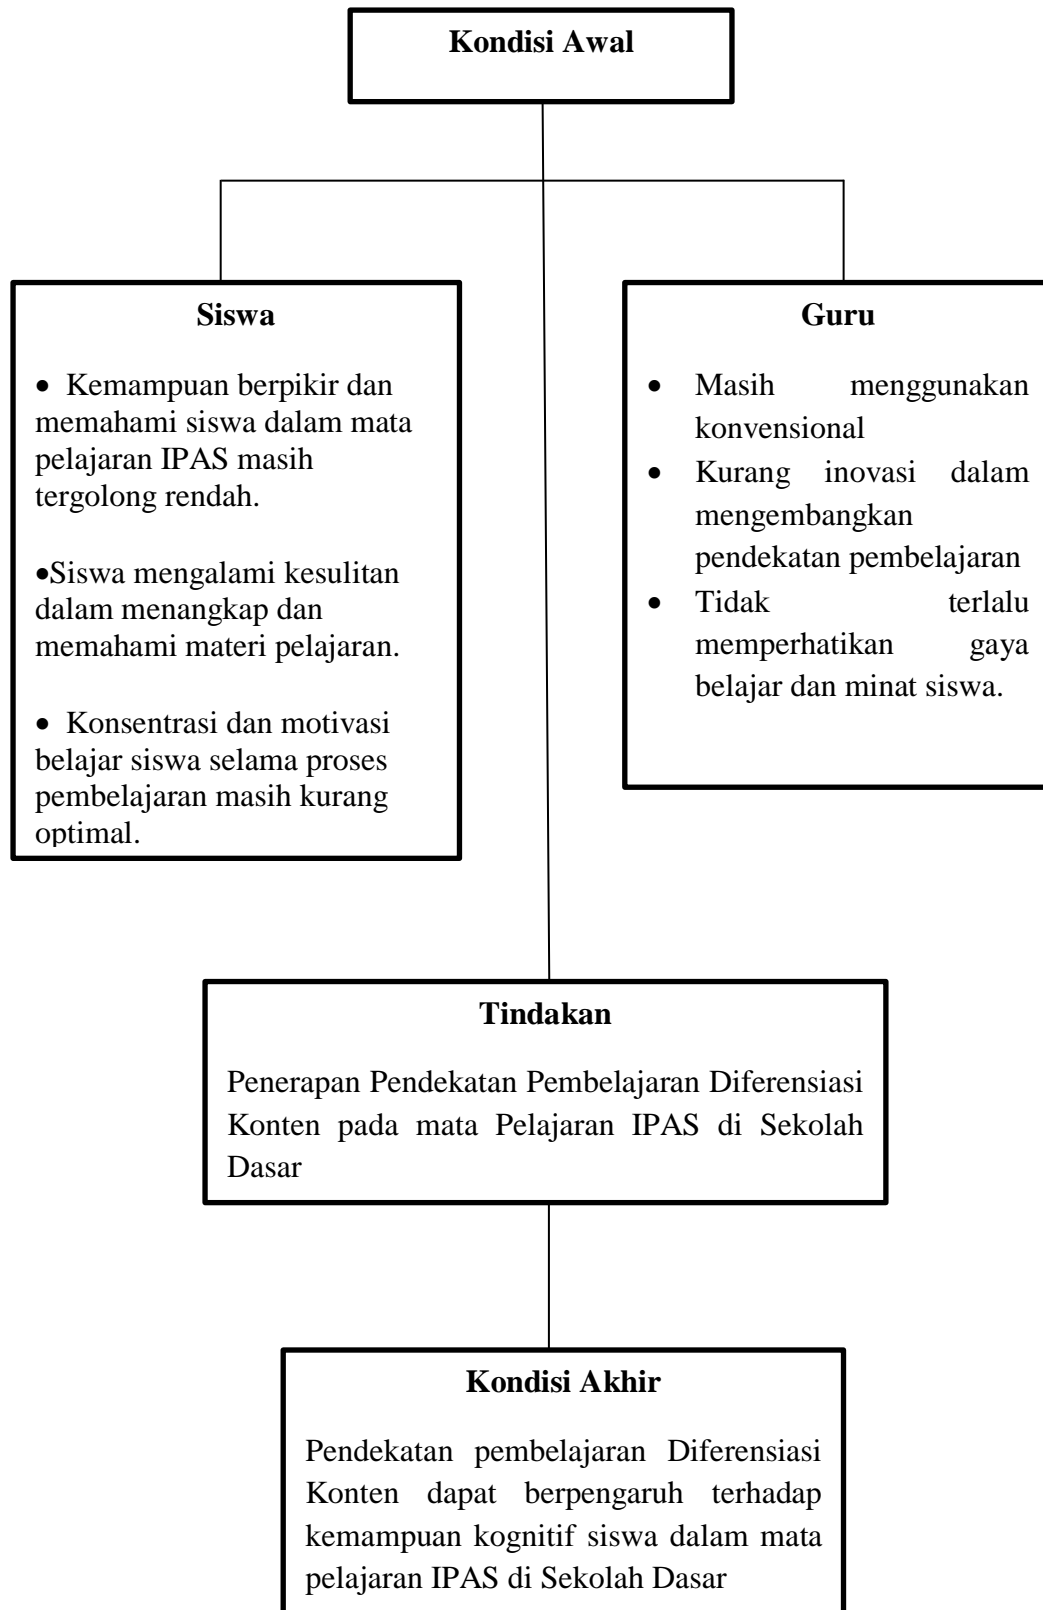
Kondisi Awal

Siswa

• Kemampuan berpikir dan memahami siswa dalam mata pelajaran IPAS masih tergolong rendah.

•Siswa mengalami kesulitan dalam menangkap dan memahami materi pelajaran.

• Konsentrasi dan motivasi belajar siswa selama proses pembelajaran masih kurang optimal.

Guru

• Masih menggunakan konvensional
• Kurang inovasi dalam mengembangkan pendekatan pembelajaran
• Tidak terlalu memperhatikan gaya belajar dan minat siswa.

Tindakan

Penerapan Pendekatan Pembelajaran Diferensiasi Konten pada mata Pelajaran IPAS di Sekolah Dasar

Kondisi Akhir

Pendekatan pembelajaran Diferensiasi Konten dapat berpengaruh terhadap kemampuan kognitif siswa dalam mata pelajaran IPAS di Sekolah Dasar